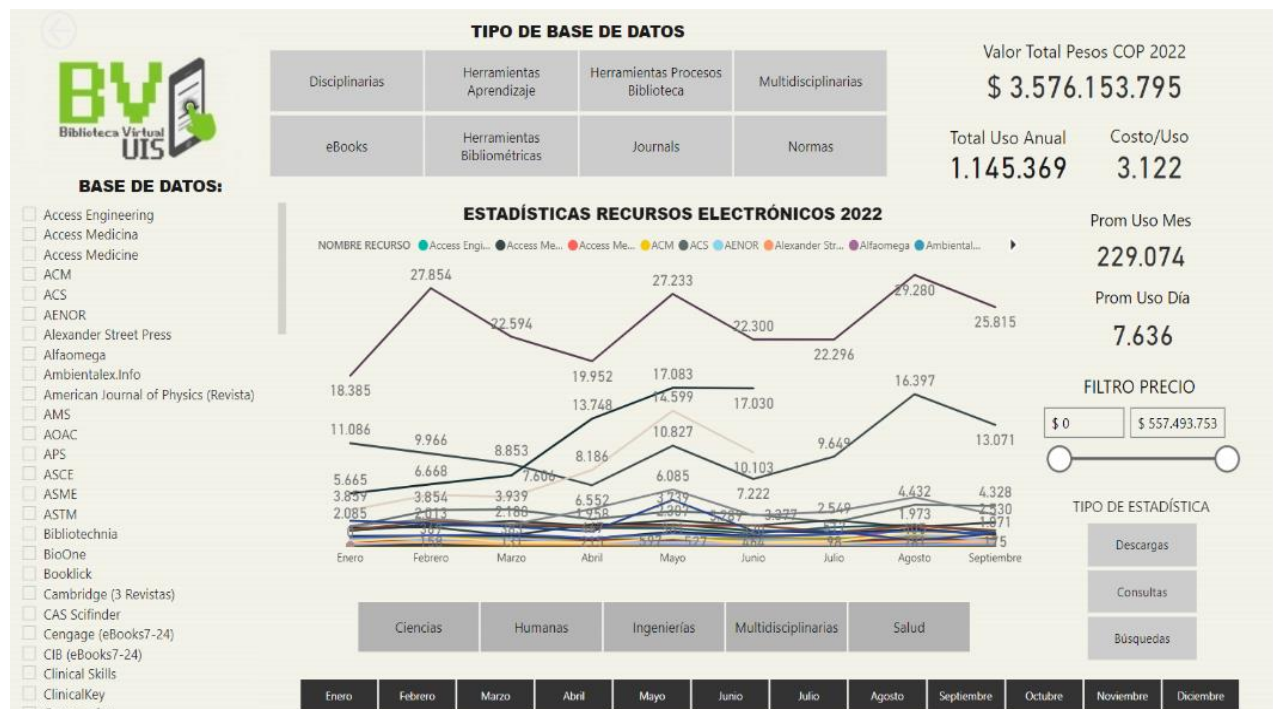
BV
Biblioteca Virtual UIS

BASE DE DATOS:
Access Engineering
Access Medicina
Access Medicine
ACM
ACS
AENOR
Alexander Street Press
Alfaomega
Ambientalex.Info
American Journal of Physics (Revista)
AMS
AOAC
APS
ASCE
ASME
ASTM
Bibliotechnia
BioOne
Booklick
Cambridge (3 Revistas)
CAS Scifinder
Cengage (eBooks7-24)
CIB (eBooks7-24)
Clinical Skills
ClinicalKey

TIPO DE BASE DE DATOS

| Disciplinarias | Herramientas Aprendizaje | Herramientas Procesos Biblioteca | Multidisciplinarias |
|---|---|---|---|
| eBooks | Herramientas Bibliométricas | Journals | Normas |

Valor Total Pesos COP 2022
$ 3.576.153.795

Total Uso Anual
1.145.369

Costo/Uso
3.122

ESTADÍSTICAS RECURSOS ELECTRÓNICOS 2022

NOMBRE RECURSO Access Engi... Access Me... Access Me... ACM ACS AENOR Alexander Str... Alfaomega Ambiental...

27.854 27.233 29.280 22.594 22.300 25.815 22.296 19.952 17.083 16.397 18.385 14.599 17.030 13.748 11.086 9.966 10.827 13.071 8.853 8.186 9.649 10.103 5.665 6.668 7.606 6.085 3.859 3.854 3.939 6.552 3.239 7.222 4.432 4.328 2.085 2.013 2.180 1.958 2.307 2.549 1.973 2.330 1.871

Enero Febrero Marzo Abril Mayo Junio Julio Agosto Septiembre

Prom Uso Mes
229.074

Prom Uso Día
7.636

FILTRO PRECIO
$ 0
$ 557.493.753

TIPO DE ESTADÍSTICA
Descargas
Consultas
Búsquedas

Ciencias Humanas Ingenierías Multidisciplinarias Salud

Enero Febrero Marzo Abril Mayo Junio Julio Agosto Septiembre Octubre Noviembre Diciembre